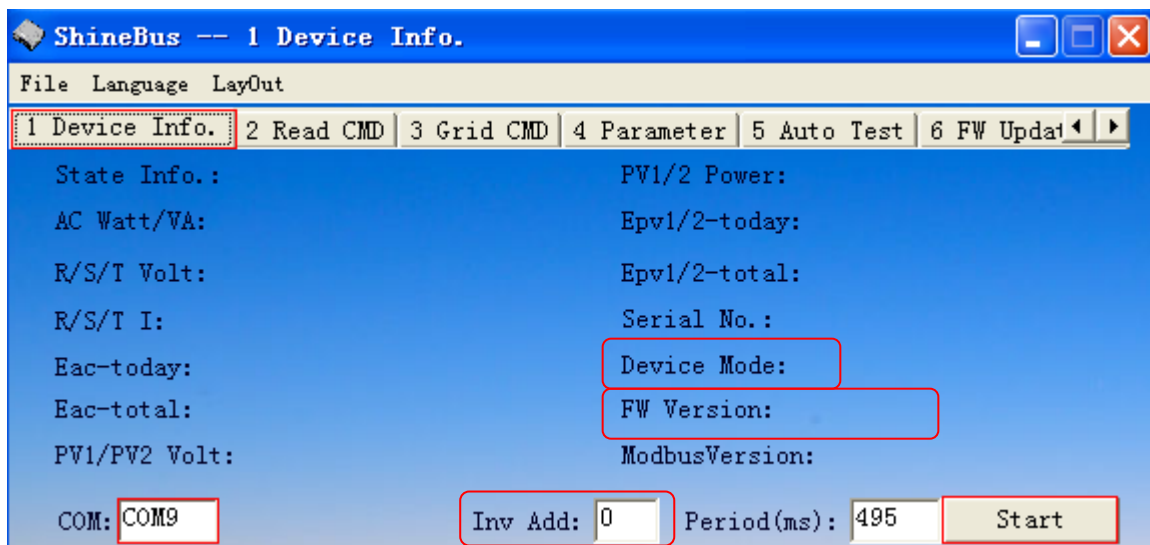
ShineBus -- 1 Device Info.

File Language LayOut

1 Device Info. | 2 Read CMD | 3 Grid CMD | 4 Parameter | 5 Auto Test | 6 FW Updat

State Info.:

AC Watt/VA:

R/S/T Volt:

R/S/T I:

Eac-today:

Eac-total:

PV1/PV2 Volt:

PV1/2 Power:

Epv1/2-today:

Epv1/2-total:

Serial No.:

Device Mode:

FW Version:

ModbusVersion:

COM: COM9

Inv Add: 0

Period(ms): 495

Start